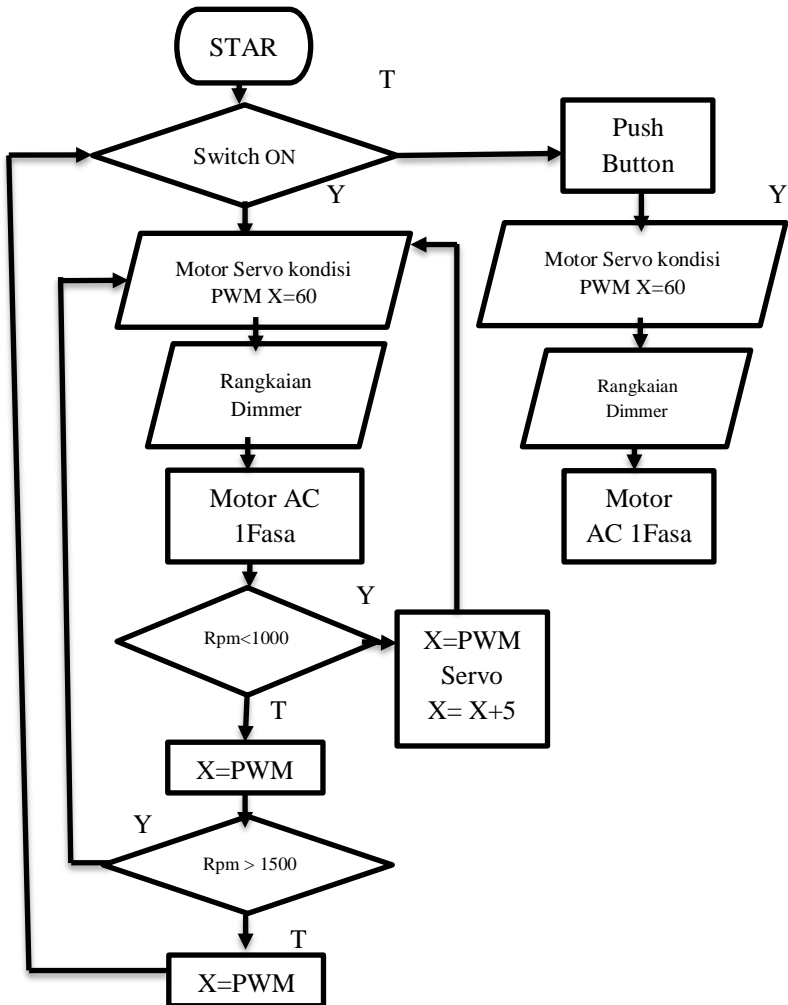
STAR

T

Switch ON

Push Button

Y

Y

Motor Servo kondisi PWM X=60

Motor Servo kondisi PWM X=60

Rangkaian Dimmer

Rangkaian Dimmer

Motor AC 1Fasa

Motor AC 1Fasa

Y

Rpm<1000

X=PWM Servo X= X+5

T

X=PWM

Y

Rpm > 1500

T

X=PWM